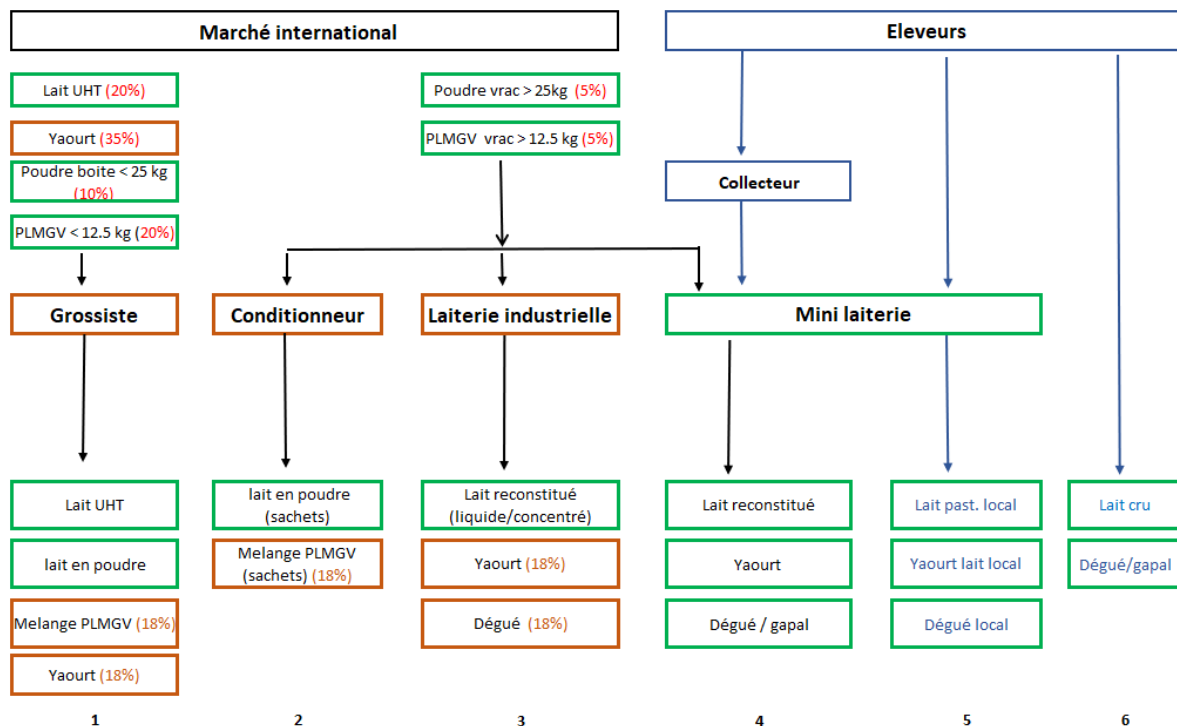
Marché international

Eleveurs

Lait UHT (20%)

Yaourt (35%)

Poudre boite < 25 kg (10%)

PLMGV < 12.5 kg (20%)

Poudre vrac > 25kg (5%)

PLMGV vrac > 12.5 kg (5%)

Collecteur

Grossiste

Conditionneur

Laiterie industrielle

Mini laiterie

Lait UHT

lait en poudre

Melange PLMGV (18%)

Yaourt (18%)

lait en poudre (sachets)

Melange PLMGV (sachets) (18%)

Lait reconstitué (liquide/concentré)

Yaourt (18%)

Dégué (18%)

Lait reconstitué

Yaourt

Dégué / gapal

Lait past. local

Yaourt lait local

Dégué local

Lait cru

Dégué/gapal

1

2

3

4

5

6